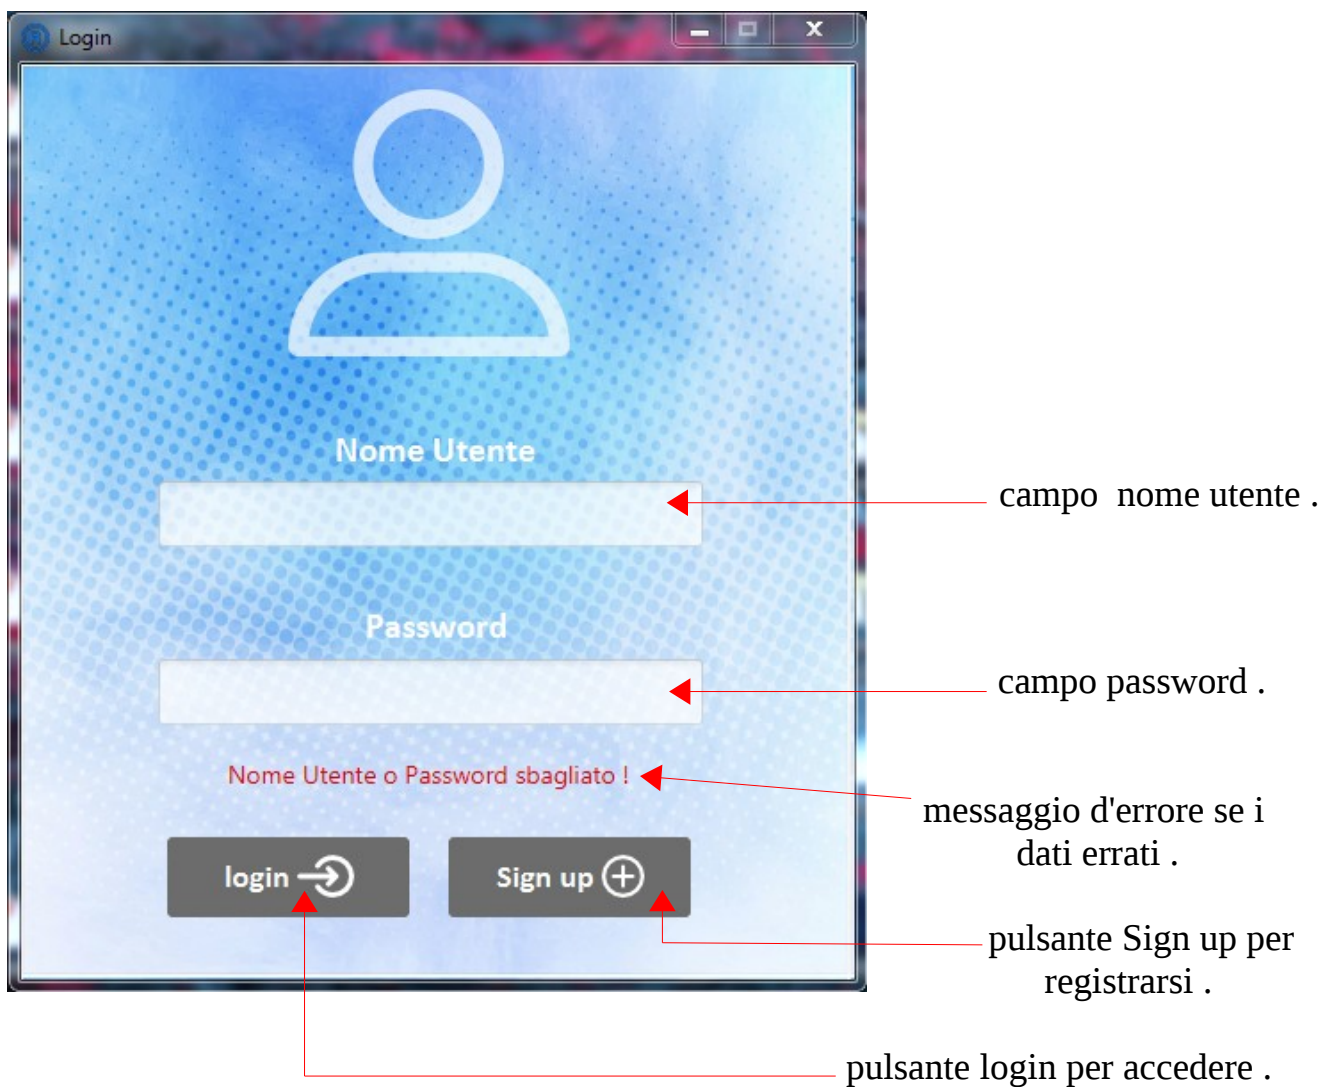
Login

Nome Utente

Password

Nome Utente o Password sbagliato !

login

Sign up

campo nome utente .

campo password .

messaggio d'errore se i dati errati .

pulsante Sign up per registrarsi .

pulsante login per accedere .